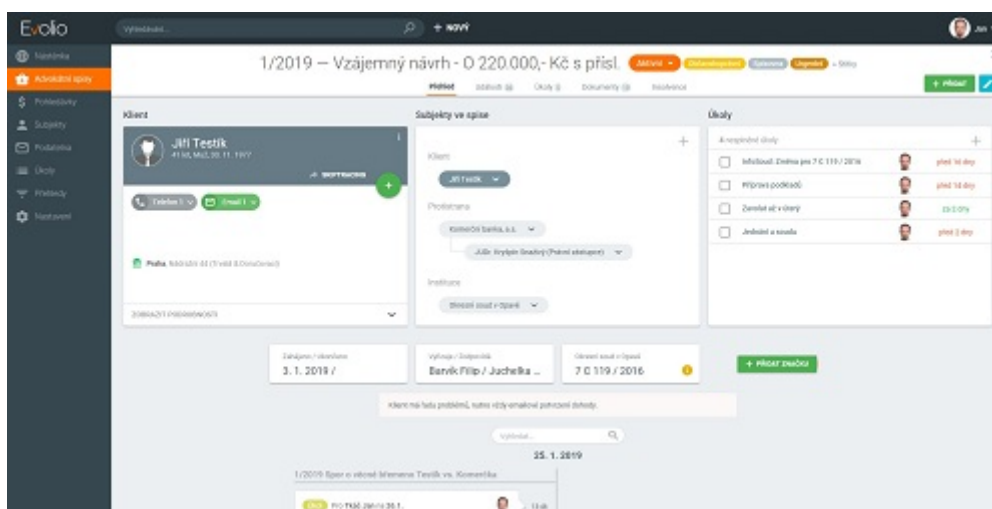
Evolio

Vyhledávání... + NOVÝ

Nástěnka
Advokátní spisy
Pohledávky
Subjekty
Podatelna
Úkoly
Přehledy
Nastavení

1/2019 — Vzájemný návrh - O 220.000,- Kč s přísl.

Aktivní Dokumenty

Přehled Události Úkoly Dokumenty Fakturace

+ PŘIDAT

Klient

Jiří Testík

41 let, Muž, 20. 11. 1977

Telefon 1 Email 1

Praha

ZOBRAZIT PODROBNOSTI

Subjekty ve spise

Klient

Jiří Testík

Protistrana

Komerční banka, a.s.

JUDr. Vojtěch Smažný (Právní zástupce)

Instituce

Okresní soud v Opavě

Úkoly

4 nesplněné úkoly

Informovat: Změna pro 7 C 119 / 2016 před 14 dny

Příprava podkladů před 14 dny

Zavolat zda v úterý

Jednání a soudu před 2 dny

Zahájeno / Ukončeno
3. 1. 2019 /

Vyřizuje / Zodpovídá
Barvík Filip / Juchelka ...

Okresní soud v Opavě
7 C 119 / 2016

+ PŘIDAT ZNAČKU

Klient má řadu problémů, nutno vždy emailové potvrzení dohody.

Vyhledat...

25. 1. 2019

1/2019 Spor o věcné břemeno Testík vs. Komerční

Pro Tkáč Jan na 30.1.